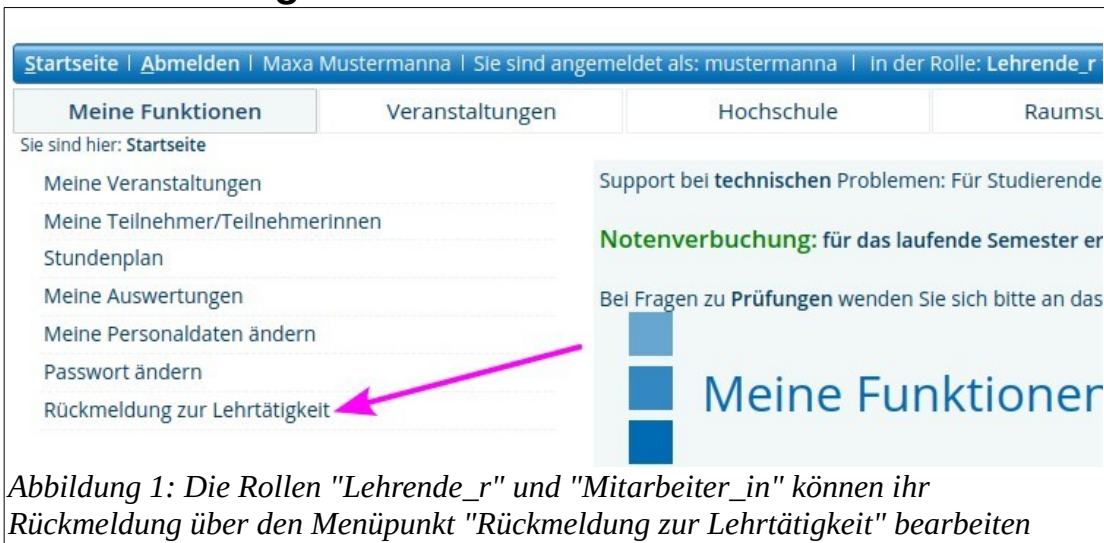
Startseite | Abmelden | Maxa Mustermanna | Sie sind angemeldet als: mustermanna | In der Rolle: Lehrende_r

Meine Funktionen | Veranstaltungen | Hochschule | Raumsu

Sie sind hier: Startseite

Meine Veranstaltungen
Meine Teilnehmer/Teilnehmerinnen
Stundenplan
Meine Auswertungen
Meine Personaldaten ändern
Passwort ändern
Rückmeldung zur Lehrtätigkeit

Support bei technischen Problemen: Für Studierende

Notenverbuchung: für das laufende Semester er

Bei Fragen zu Prüfungen wenden Sie sich bitte an das

Meine Funktionen

Abbildung 1: Die Rollen "Lehrende_r" und "Mitarbeiter_in" können ihr Rückmeldung über den Menüpunkt "Rückmeldung zur Lehrtätigkeit" bearbeiten